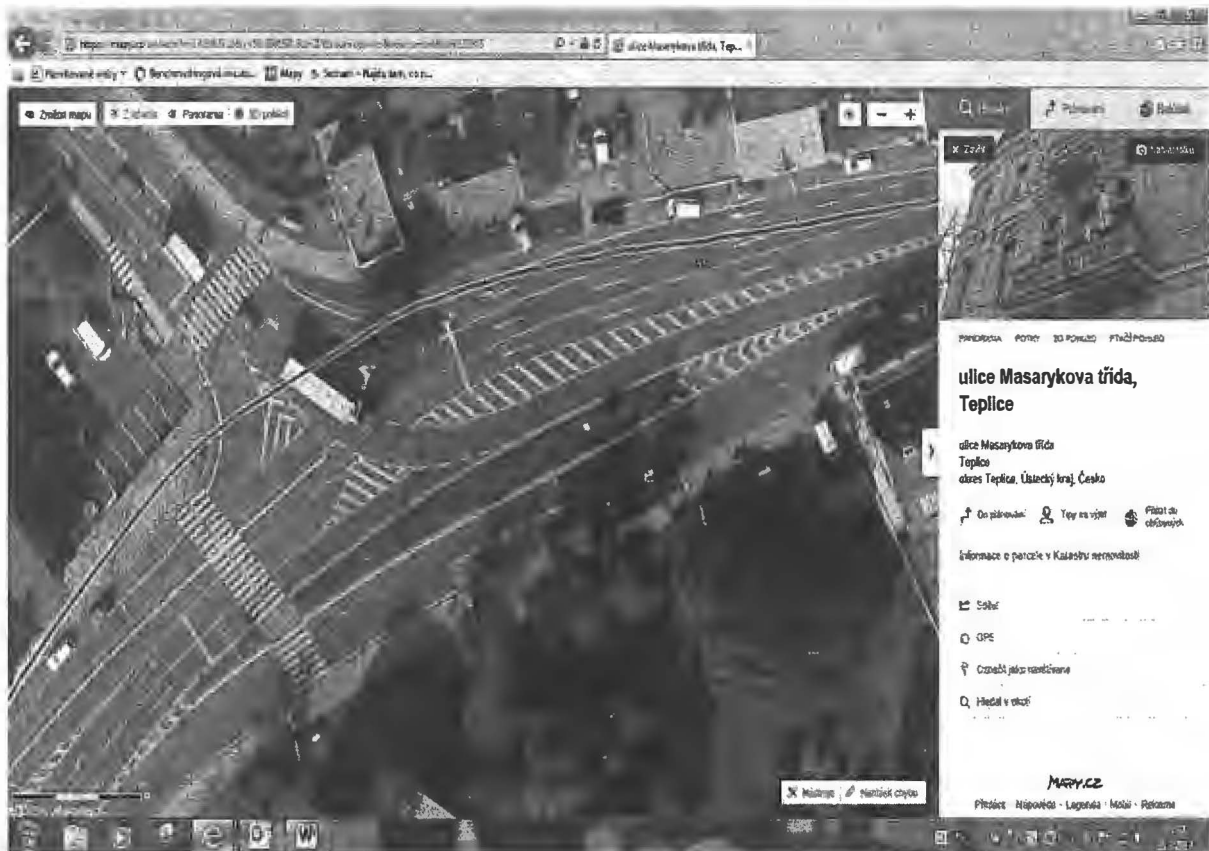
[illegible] ulice Masarykova třída, Tep...

Navrhované weby · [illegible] Mapy · Seznam – Najdu tam, co...

Zmenšit mapu · Základní · Panorama · 3D pohled

Hledat · Plánování · Reklama

× Zavřít · Nahrát foto

PANORAMA · FOTKY · 3D POHLED · PTAČÍ POHLED

ulice Masarykova třída, Teplice

ulice Masarykova třída
Teplice
okres Teplice, Ústecký kraj, Česko

Do plánování · Tipy na výlet · Přidat do oblíbených

Informace o parcele v Katastru nemovitostí

Sdílet

GPS

Označit jako navštívené

Hledat v okolí

Měřítko · Nahlásit chybu

MAPY.CZ

Přidat · Nápověda · Legenda · Mobil · Reklama